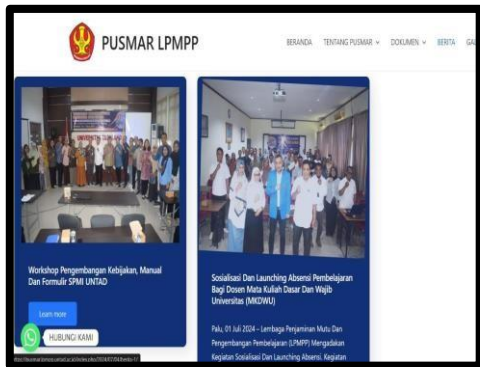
PUSMAR LPMPP

BERANDA TENTANG PUSMAR DOKUMEN BERITA GA

Workshop Pengembangan Kebijakan, Manual Dan Formulir SPMI UNTAD

Learn more

HUBUNGI KAMI

Sosialisasi Dan Launching Absensi Pembelajaran Bagi Dosen Mata Kuliah Dasar Dan Wajib Universitas (MKDWU)

Palu, 01 Juli 2024 – Lembaga Penjaminan Mutu Dan Pengembangan Pembelajaran (LPMPP) Mengadakan Kegiatan Sosialisasi Dan Launching Absensi. Kegiatan

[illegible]